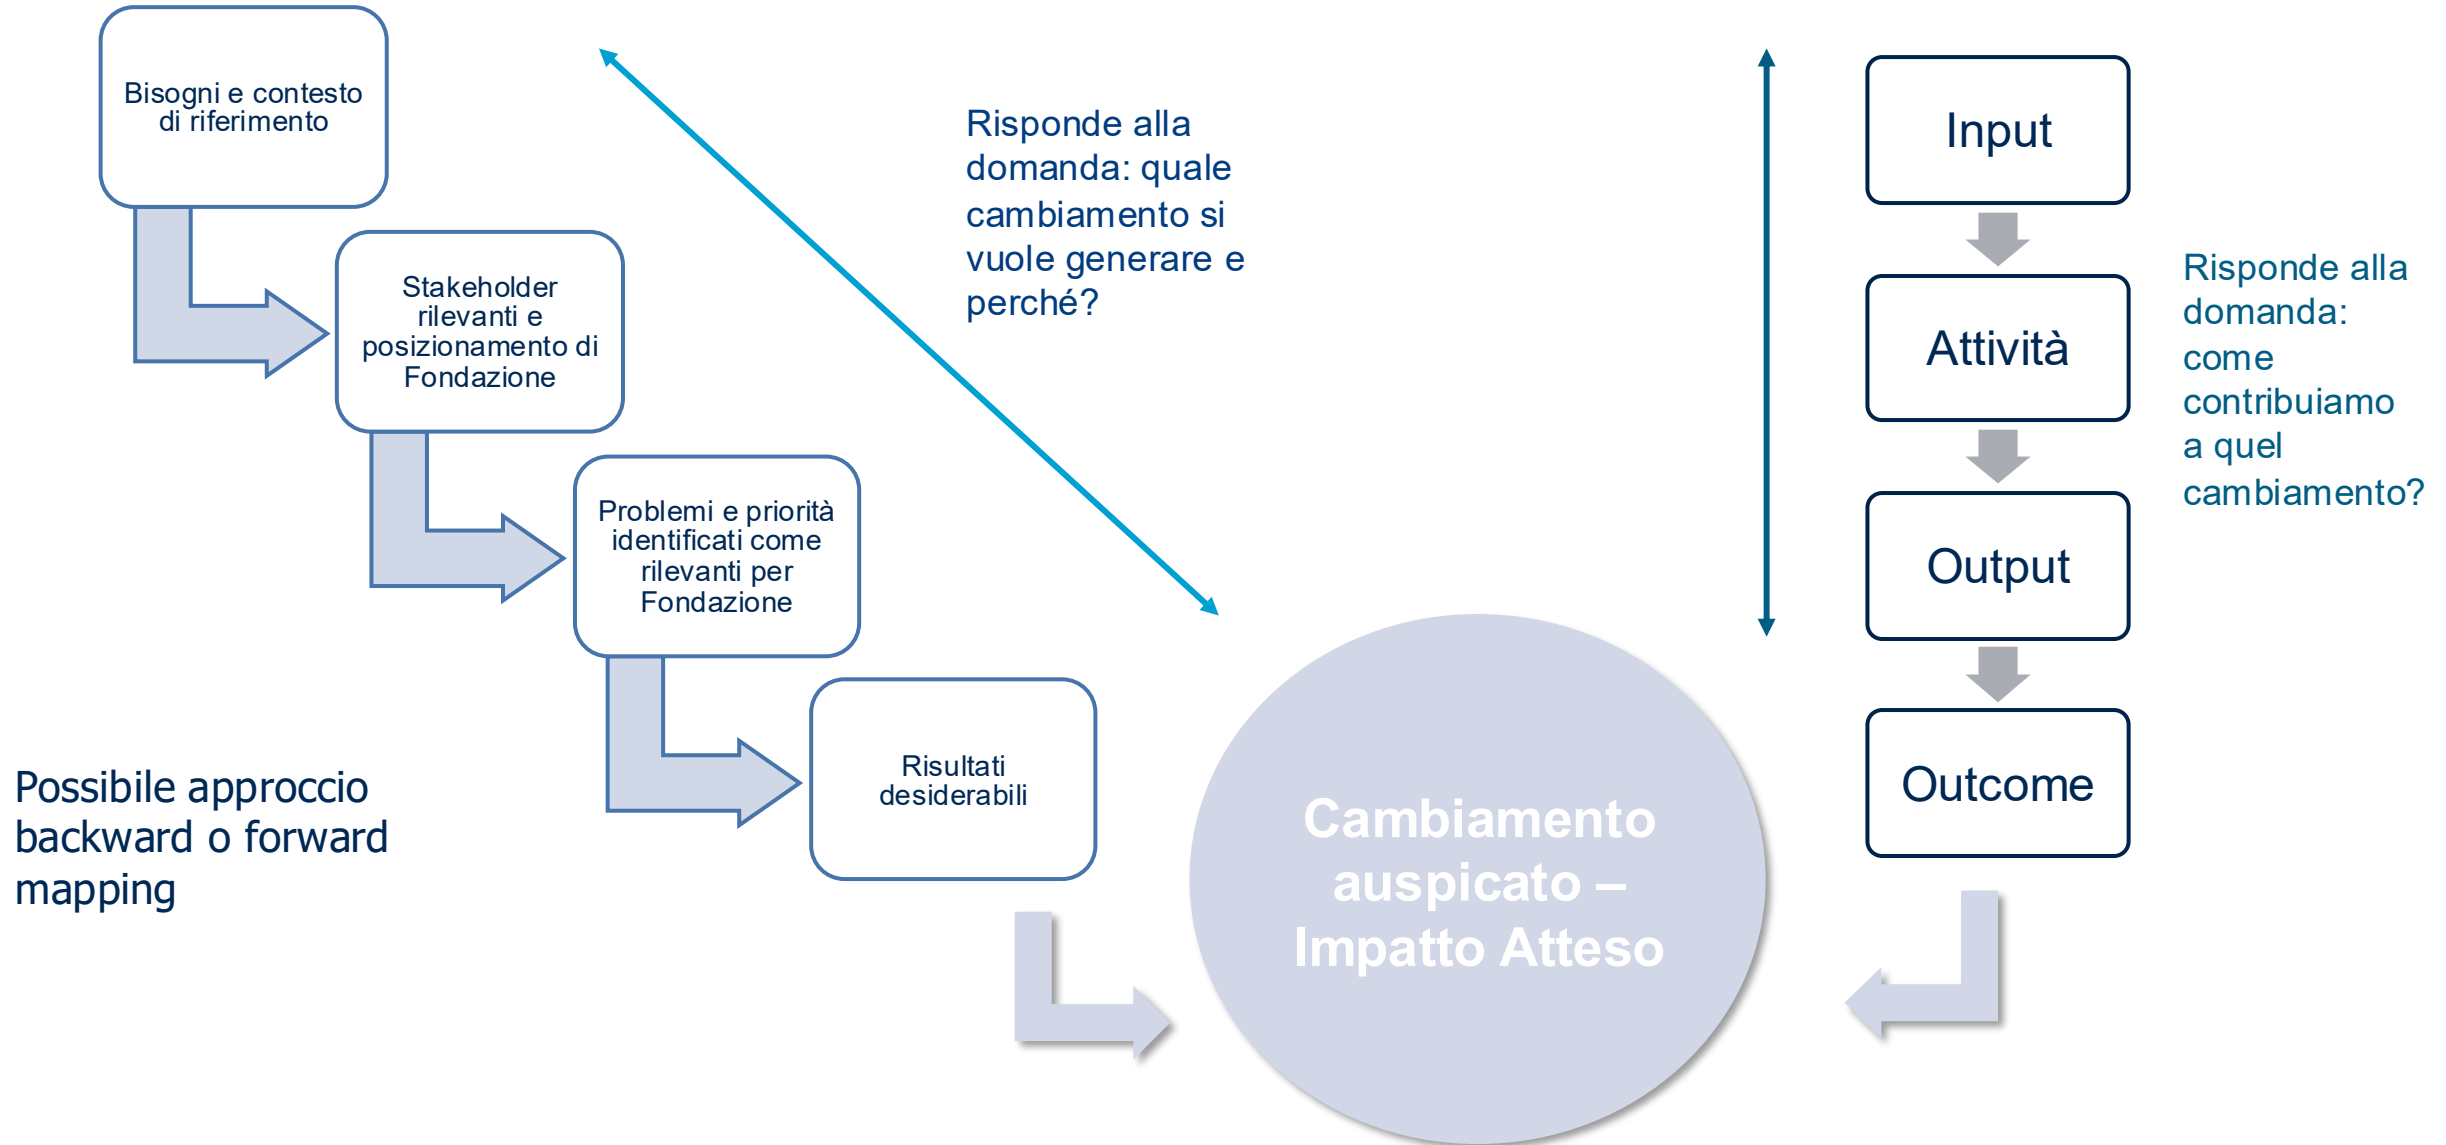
Bisogni e contesto di riferimento

Stakeholder rilevanti e posizionamento di Fondazione

Problemi e priorità identificati come rilevanti per Fondazione

Risultati desiderabili

Risponde alla domanda: quale cambiamento si vuole generare e perché?

Input

Attività

Output

Outcome

Risponde alla domanda: come contribuiamo a quel cambiamento?

Possibile approccio backward o forward mapping

Cambiamento auspicato – Impatto Atteso